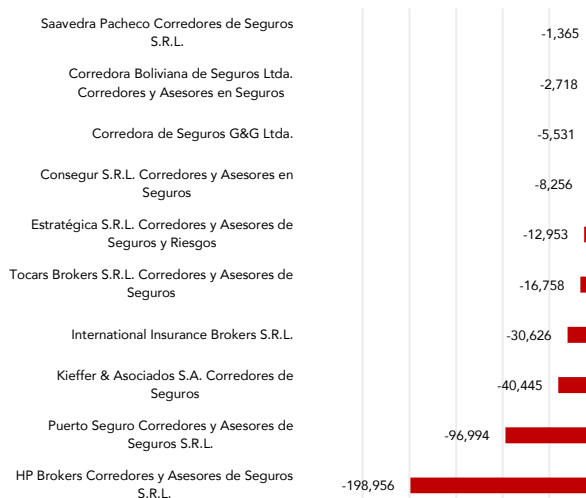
Saavedra Pacheco Corredores de Seguros S.R.L.
-1,365

Corredora Boliviana de Seguros Ltda. Corredores y Asesores en Seguros
-2,718

Corredora de Seguros G&G Ltda.
-5,531

Consegur S.R.L. Corredores y Asesores en Seguros
-8,256

Estratégica S.R.L. Corredores y Asesores de Seguros y Riesgos
-12,953

Tocars Brokers S.R.L. Corredores y Asesores de Seguros
-16,758

International Insurance Brokers S.R.L.
-30,626

Kieffer & Asociados S.A. Corredores de Seguros
-40,445

Puerto Seguro Corredores y Asesores de Seguros S.R.L.
-96,994

HP Brokers Corredores y Asesores de Seguros S.R.L.
-198,956